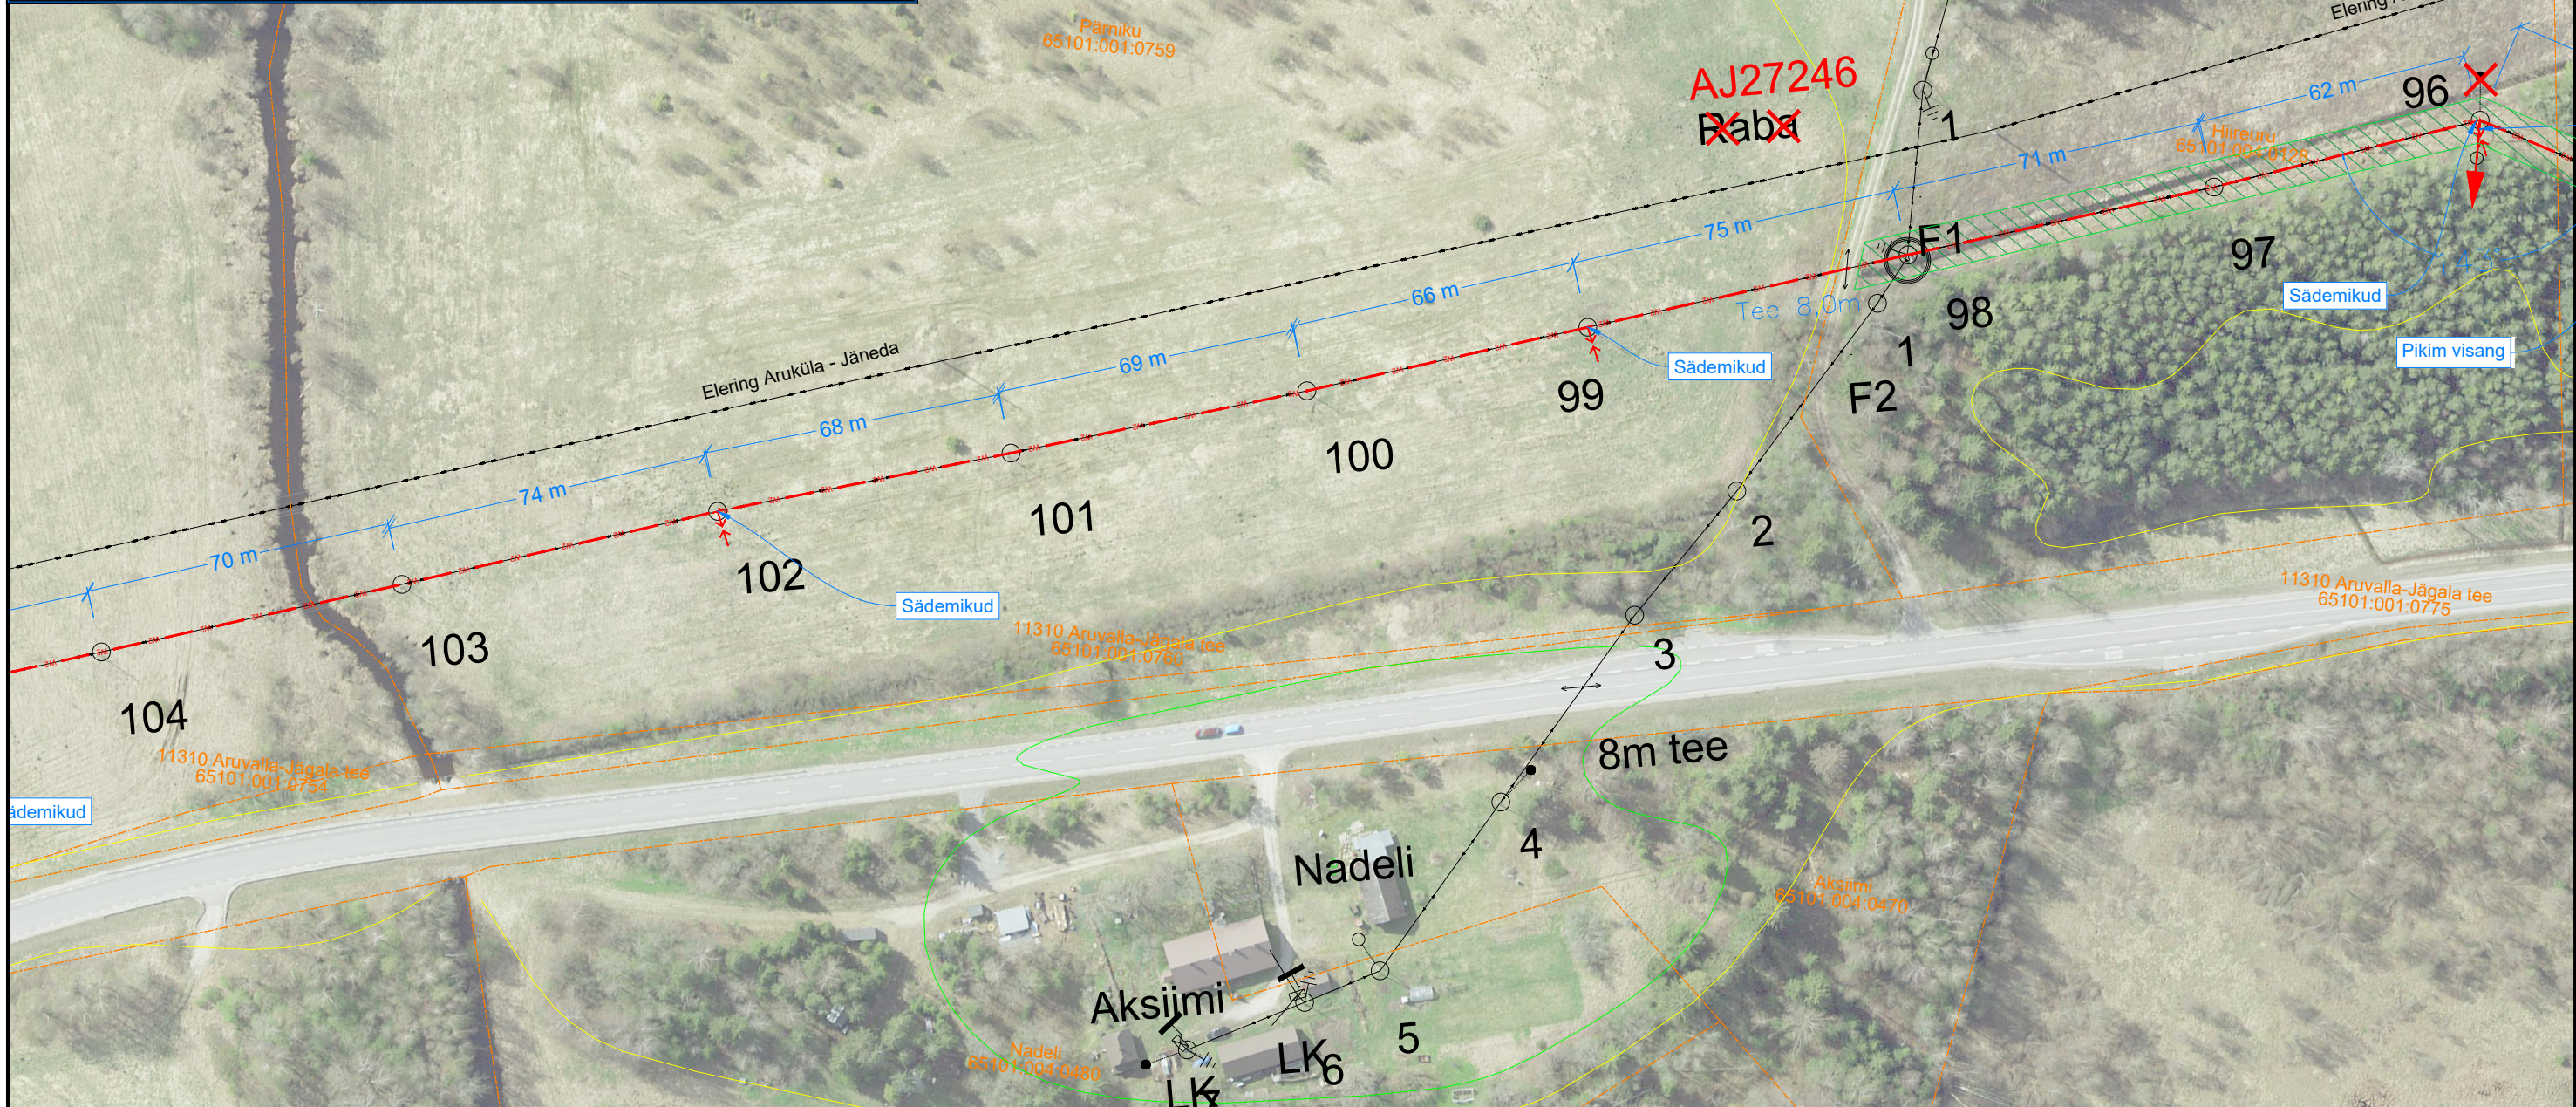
Elering
Pamiku
65101:001:0759
AJ27246
Raba
1
96
62 m
Hiireuru
65101:001:0128
71 m
F1
75 m
97
Tee 8.0m
98
Sädemikud
Pikim visang
66 m
1
Sädemikud
99
F2
Elering Aruküla - Jäneda
69 m
100
68 m
101
2
74 m
102
70 m
Sädemikud
103
11310 Aruvalla-Jägala tee
65101:001:0760
3
11310 Aruvalla-Jägala tee
65101:001:0775
104
8m tee
11310 Aruvalla-Jägala tee
65101:001:0754
ädemikud
4
Nadeli
Aksiimi
65101:004:0470
Aksiimi
5
Nadeli
65101:004:0480
LK
6
LK